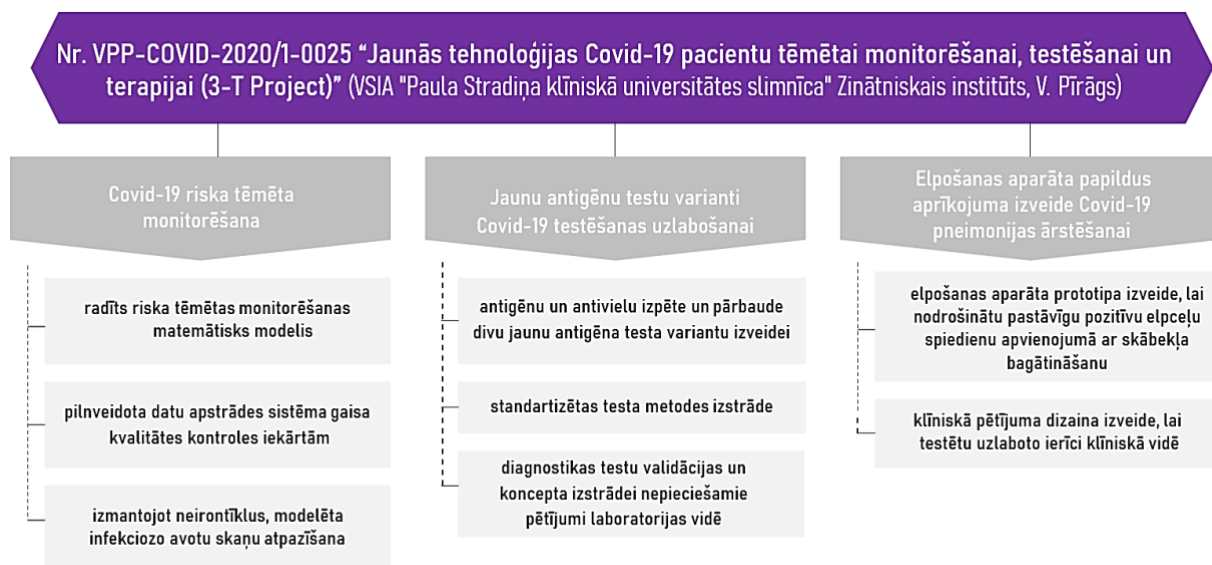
Nr. VPP-COVID-2020/1-0025 “Jaunās tehnoloģijas Covid-19 pacientu tēmētai monitorēšanai, testēšanai un terapijai (3-T Project)” (VSIA "Paula Stradiņa klīniskā universitātes slimnīca" Zinātniskais institūts, V. Pīrāgs)

Covid-19 riska tēmēta monitorēšana

radīts riska tēmētas monitorēšanas matemātisks modelis

pilnveidota datu apstrādes sistēma gaisa kvalitātes kontroles iekārtām

izmantojot neirontīklus, modelēta infekciozo avotu skaņu atpazīšana

Jaunu antigēnu testu varianti Covid-19 testēšanas uzlabošanai

antigēnu un antivielu izpēte un pārbaude divu jaunu antigēna testa variantu izveidei

standartizētas testa metodes izstrāde

diagnostikas testu validācijas un koncepta izstrādei nepieciešamie pētījumi laboratorijas vidē

Elpošanas aparāta papildus aprīkojuma izveide Covid-19 pneimonijas ārstēšanai

elpošanas aparāta prototipa izveide, lai nodrošinātu pastāvīgu pozitīvu elpceļu spiedienu apvienojumā ar skābekļa bagātināšanu

klīniskā pētījuma dizaina izveide, lai testētu uzlaboto ierīci klīniskā vidē